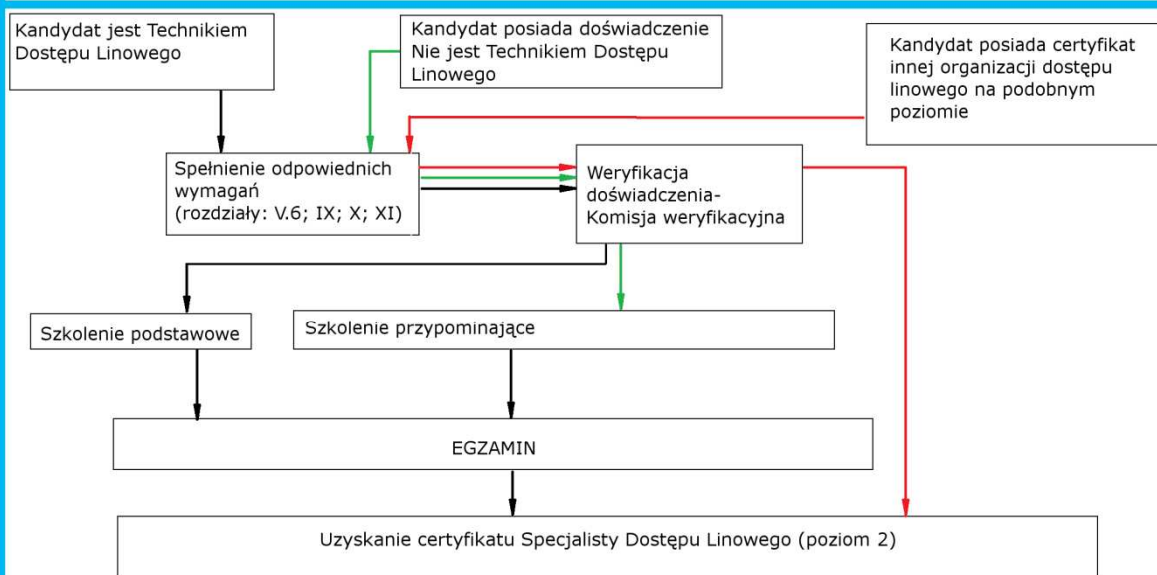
Kandydat jest Technikiem Dostępu Linowego

Kandydat posiada doświadczenie Nie jest Technikiem Dostępu Linowego

Kandydat posiada certyfikat innej organizacji dostępu linowego na podobnym poziomie

Spełnienie odpowiednich wymagań (rozdziały: V.6; IX; X; XI)

Weryfikacja doświadczenia- Komisja weryfikacyjna

Szkolenie podstawowe

Szkolenie przypominające

EGZAMIN

Uzyskanie certyfikatu Specjalisty Dostępu Linowego (poziom 2)